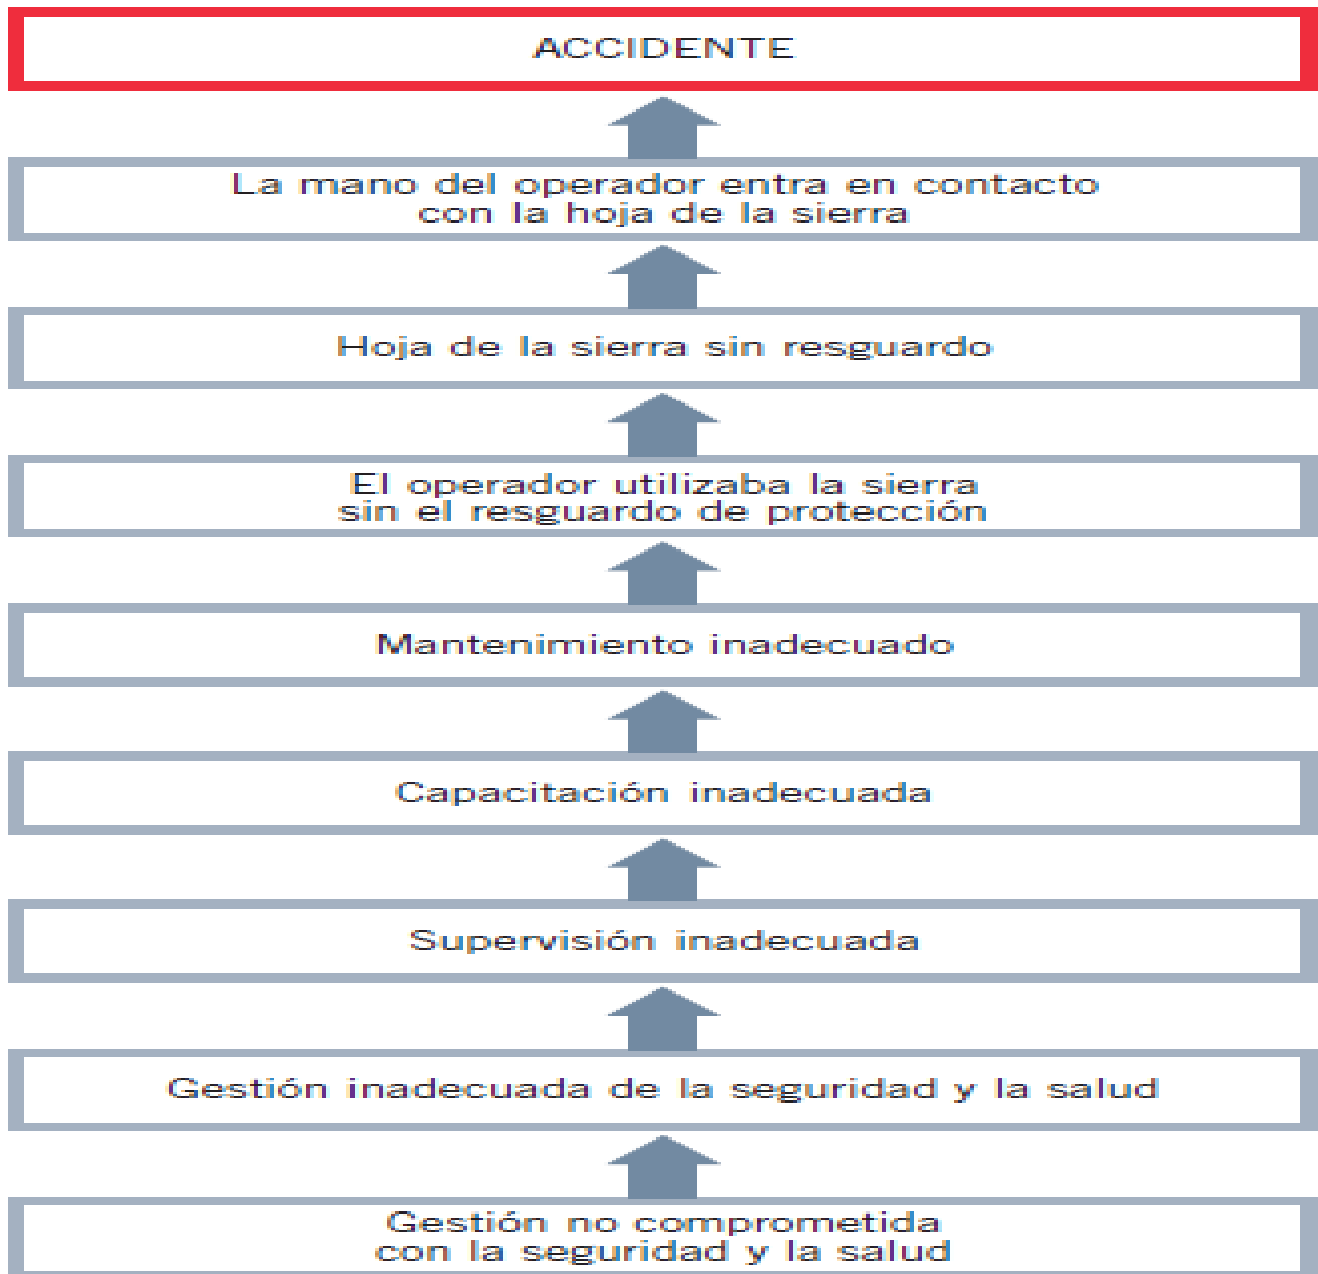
ACCIDENTE

La mano del operador entra en contacto con la hoja de la sierra

Hoja de la sierra sin resguardo

El operador utilizaba la sierra sin el resguardo de protección

Mantenimiento inadecuado

Capacitación inadecuada

Supervisión inadecuada

Gestión inadecuada de la seguridad y la salud

Gestión no comprometida con la seguridad y la salud